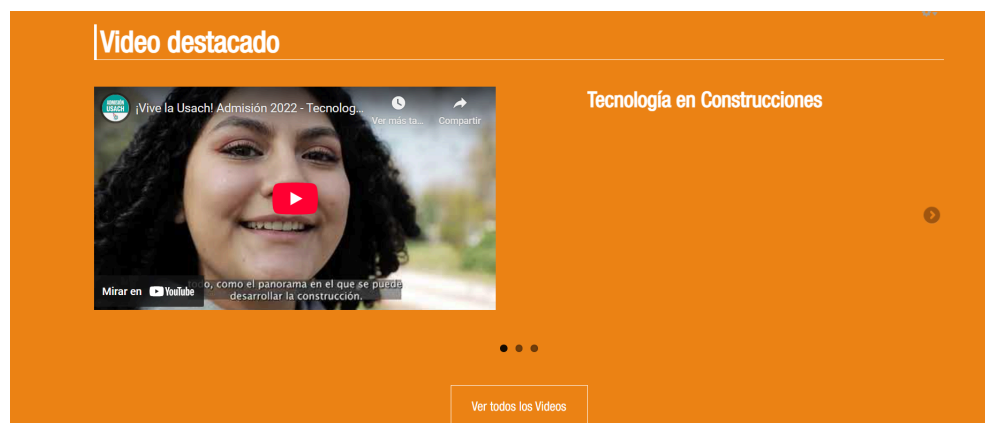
Video destacado

ADMISIÓN USACH

¡Vive la Usach! Admisión 2022 - Tecnolog...

Ver más ta...

Compartir

...o, como el panorama en el que se puede desarrollar la construcción.

Mirar en YouTube

Tecnología en Construcciones

Ver todos los Videos